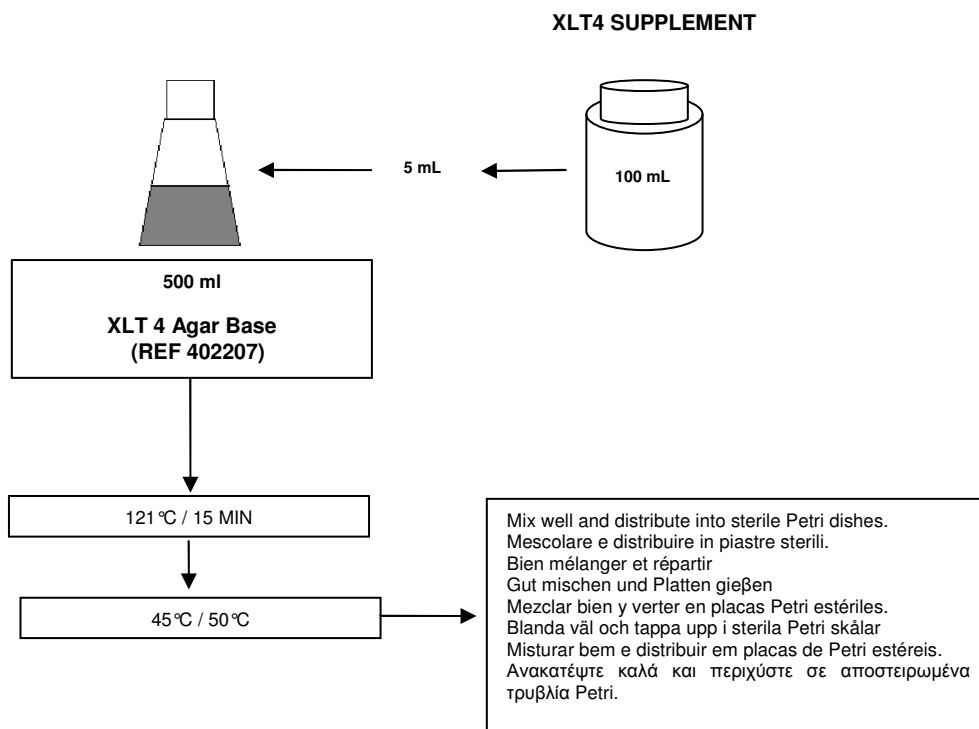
XLT4 SUPPLEMENT

5 mL

100 mL

500 ml

XLT 4 Agar Base (REF 402207)

121°C / 15 MIN

45°C / 50°C

Mix well and distribute into sterile Petri dishes.
Mescolare e distribuire in piastre sterili.
Bien mélanger et répartir
Gut mischen und Platten gieβen
Mezclar bien y verter en placas Petri estériles.
Blanda väl och tappa upp i sterila Petri skålar
Misturar bem e distribuir em placas de Petri estéreis.
Ανακατέψτε καλά και περιχύστε σε αποστειρωμένα τρυβλία Petri.